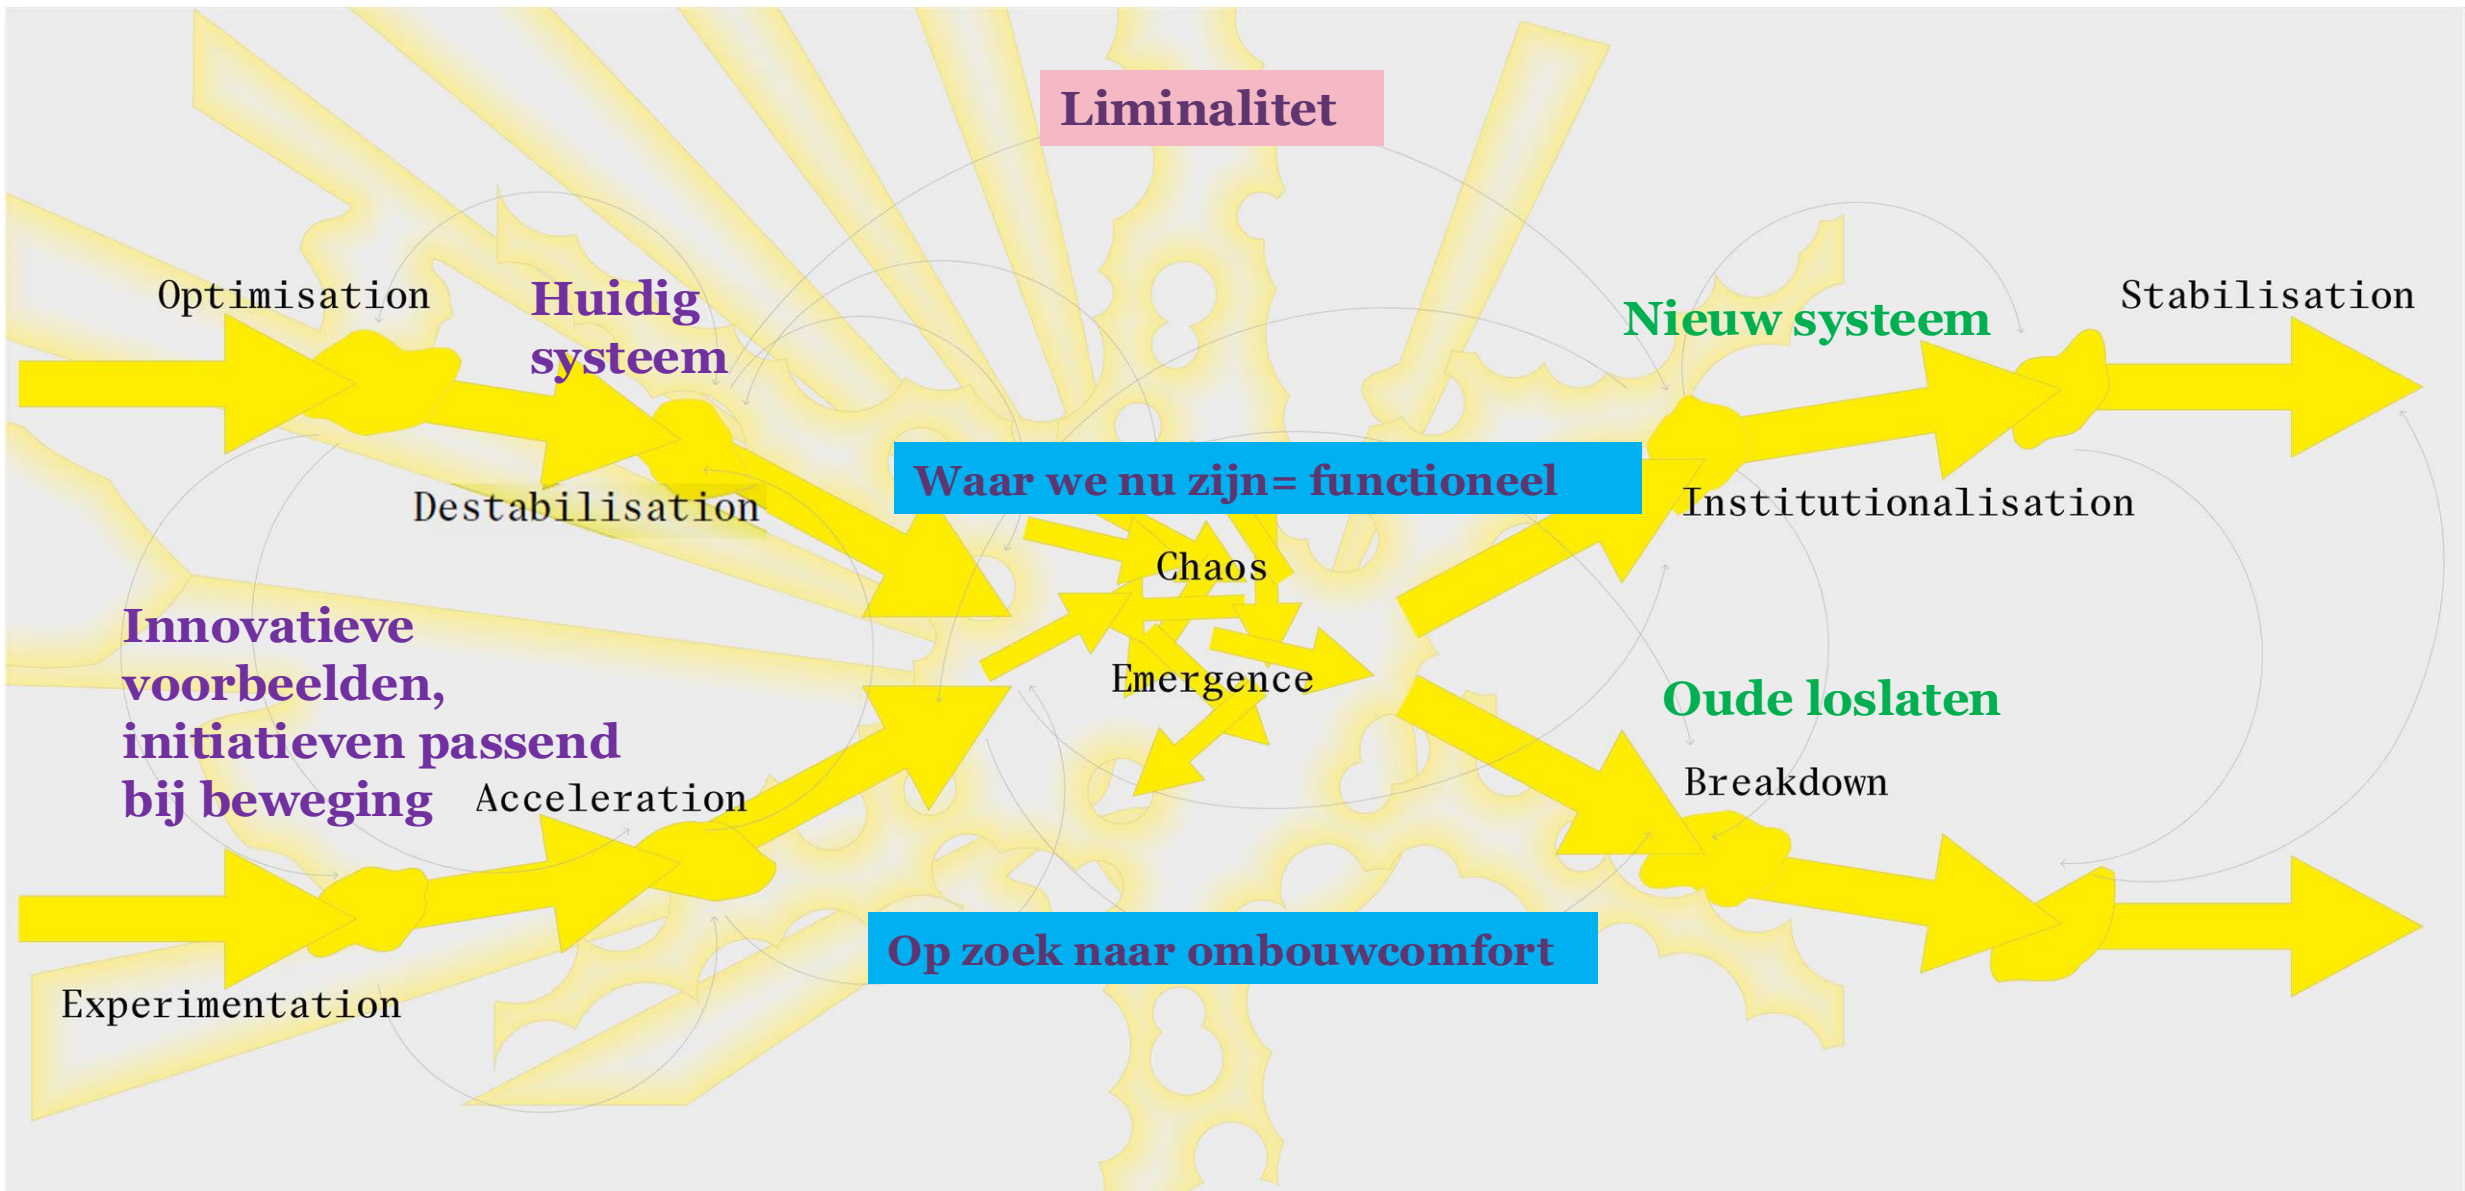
Liminalitet

Optimisation

Huidig systeem

Nieuw systeem

Stabilisation

Waar we nu zijn= functioneel

Destabilisation

Institutionalisation

Chaos

Innovatieve voorbeelden, initiatieven passend bij beweging

Emergence

Oude loslaten

Acceleration

Breakdown

Op zoek naar ombouwcomfort

Experimentation